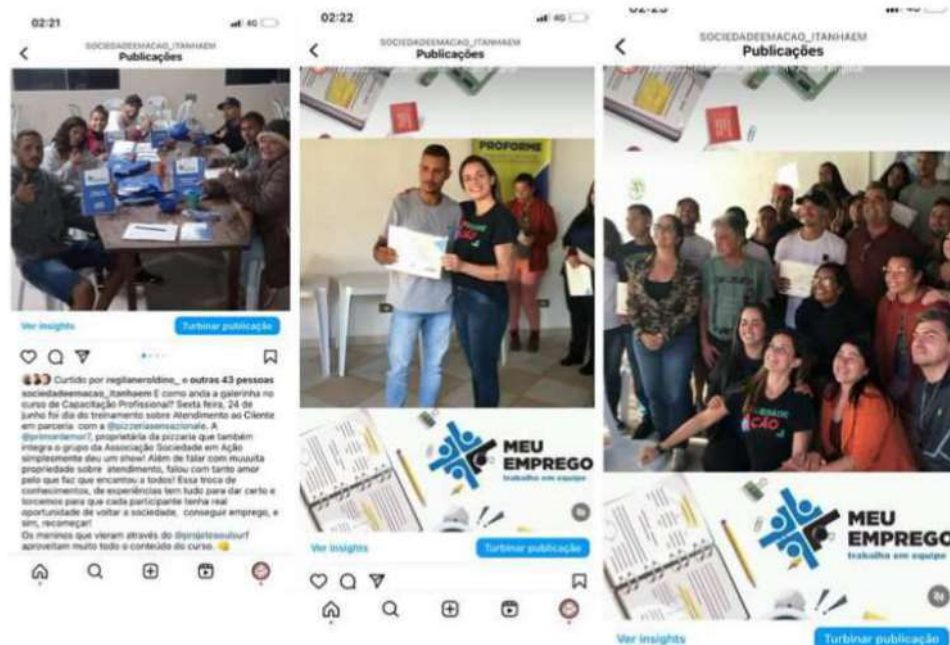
02:21

SOCIEDADEEMACAO_ITANHAEM
Publicações

Ver insights
Turbinar publicação

Curtido por negilaneroldino_ e outras 43 pessoas
sociedadeemacao_itanhaem E como anda a galerinha no curso de Capacitação Profissional? Sexta feira, 24 de junho foi dia do treinamento sobre Atendimento ao Cliente em parceria com a @pizzariasensacionale. A @primorlamor?, proprietária da pizzaria que também integra o grupo da Associação Sociedade em Ação simplesmente deu um show! Além de falar com muuuita propriedade sobre atendimento, falou com tanto amor pelo que faz que encantou a todos! Essa troca de conhecimentos, de experiências tem tudo para dar certo e torcemos para que cada participante tenha real oportunidade de voltar a sociedade, conseguir emprego, e sim, recomeçar!
Os meninos que vieram através do @projetosoulourf aproveitam muito todo o conteúdo do curso.

02:22

SOCIEDADEEMACAO_ITANHAEM
Publicações

PROFORME

MEU EMPREGO
trabalho em equipe

Ver insights
Turbinar publicação

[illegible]

SOCIEDADEEMACAO_ITANHAEM
Publicações

MEU EMPREGO
trabalho em equipe

Ver insights
Turbinar publicação